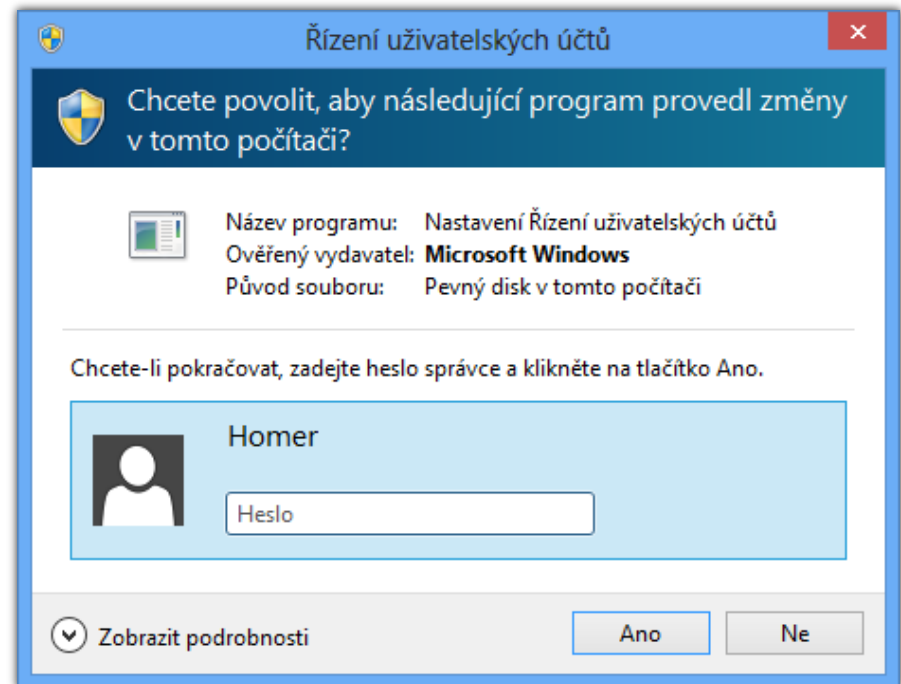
Řízení uživatelských účtů

Chcete povolit, aby následující program provedl změny v tomto počítači?

Název programu: Nastavení Řízení uživatelských účtů
Ověřený vydavatel: **Microsoft Windows**
Původ souboru: Pevný disk v tomto počítači

Chcete-li pokračovat, zadejte heslo správce a klikněte na tlačítko Ano.

Homer

Heslo

Zobrazit podrobnosti

Ano

Ne